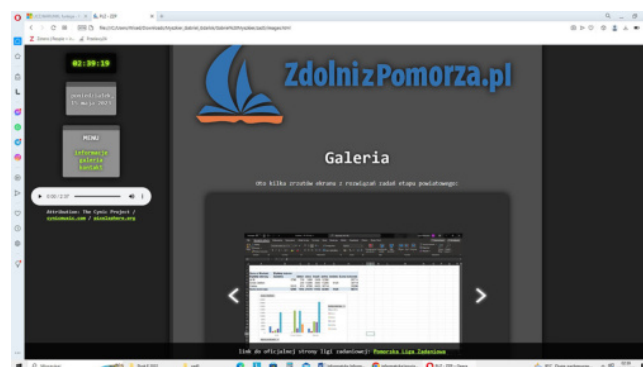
PLI - ZIP

file:///C:/Users/Wiedz/Downloads/tryadkar_dodni_blokhol/galeria%20thryadkar/pod2/images.html

Zdolni z Pomorza

02:39:19

poniedziałek
15 maja 2023

MENU

informacje
galeria
kontakt

0:00 / 2:37

Attribution: The Cynic Project / cynicmusic.com / pixelsphere.org

ZdolnizPomorza.pl

Galeria

Oto kilka zrzutów ekranu z rozwiązań zadań etapu powiatowego:

Link do oficjalnej strony ligi zadaniowej: Pomorska Liga Zadaniowa

Wyszukaj

PLI - ZIP - Opera